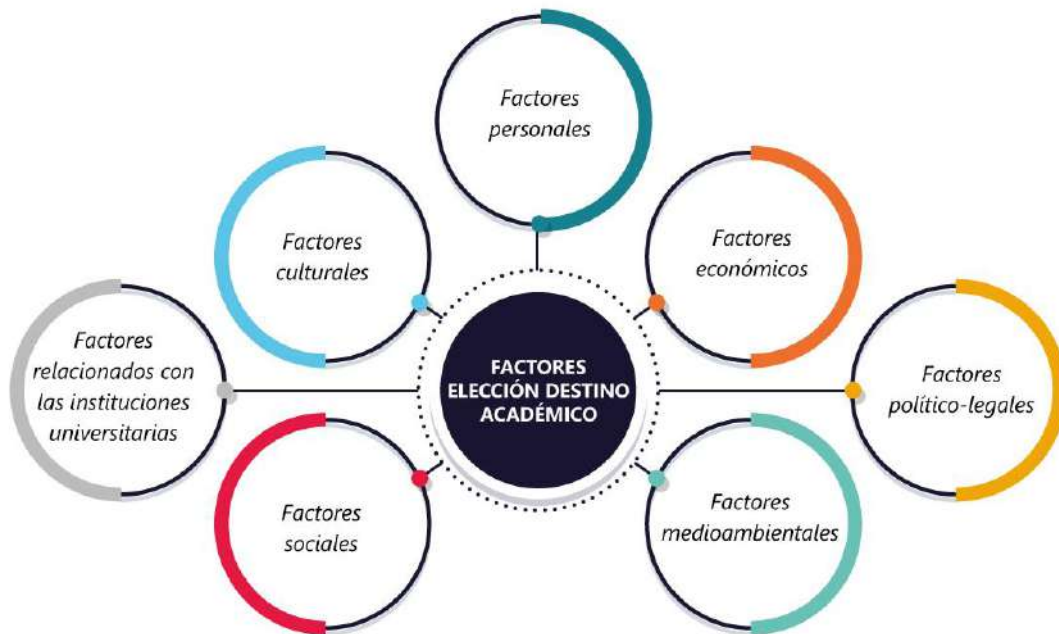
Factores personales

Factores culturales

Factores económicos

Factores relacionados con las instituciones universitarias

FACTORES ELECCIÓN DESTINO ACADÉMICO

Factores político-legales

Factores sociales

Factores medioambientales